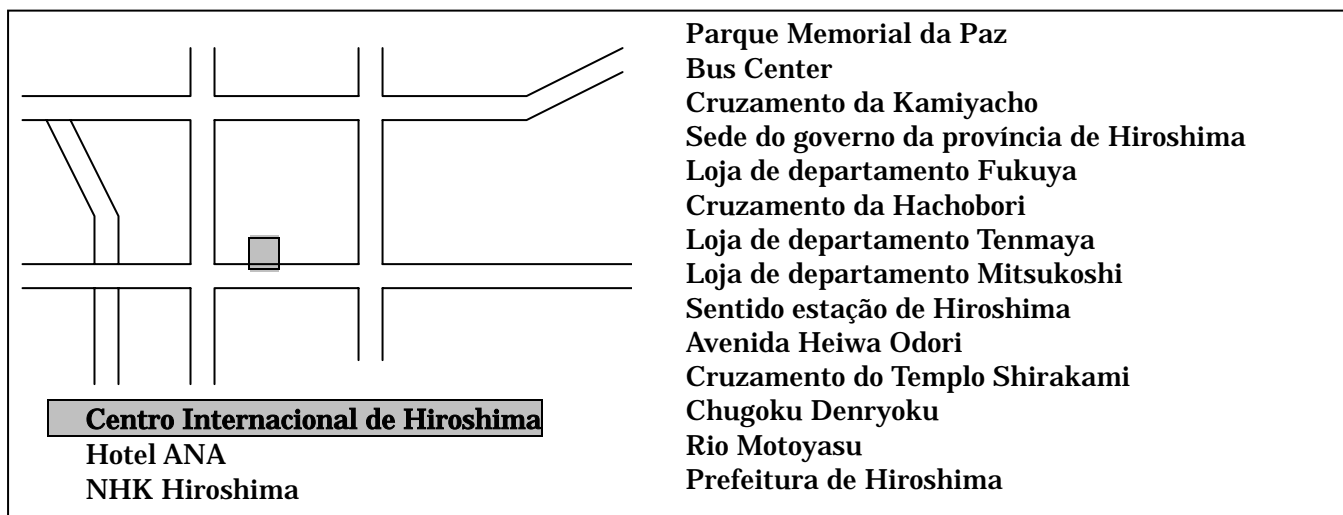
Parque Memorial da Paz
Bus Center
Cruzamento da Kamiyacho
Sede do governo da província de Hiroshima
Loja de departamento Fukuya
Cruzamento da Hachobori
Loja de departamento Tenmaya
Loja de departamento Mitsukoshi
Sentido estação de Hiroshima
Avenida Heiwa Odori
Cruzamento do Templo Shirakami
Chugoku Denryoku
Rio Motoyasu
Prefeitura de Hiroshima

Centro Internacional de Hiroshima
Hotel ANA
NHK Hiroshima